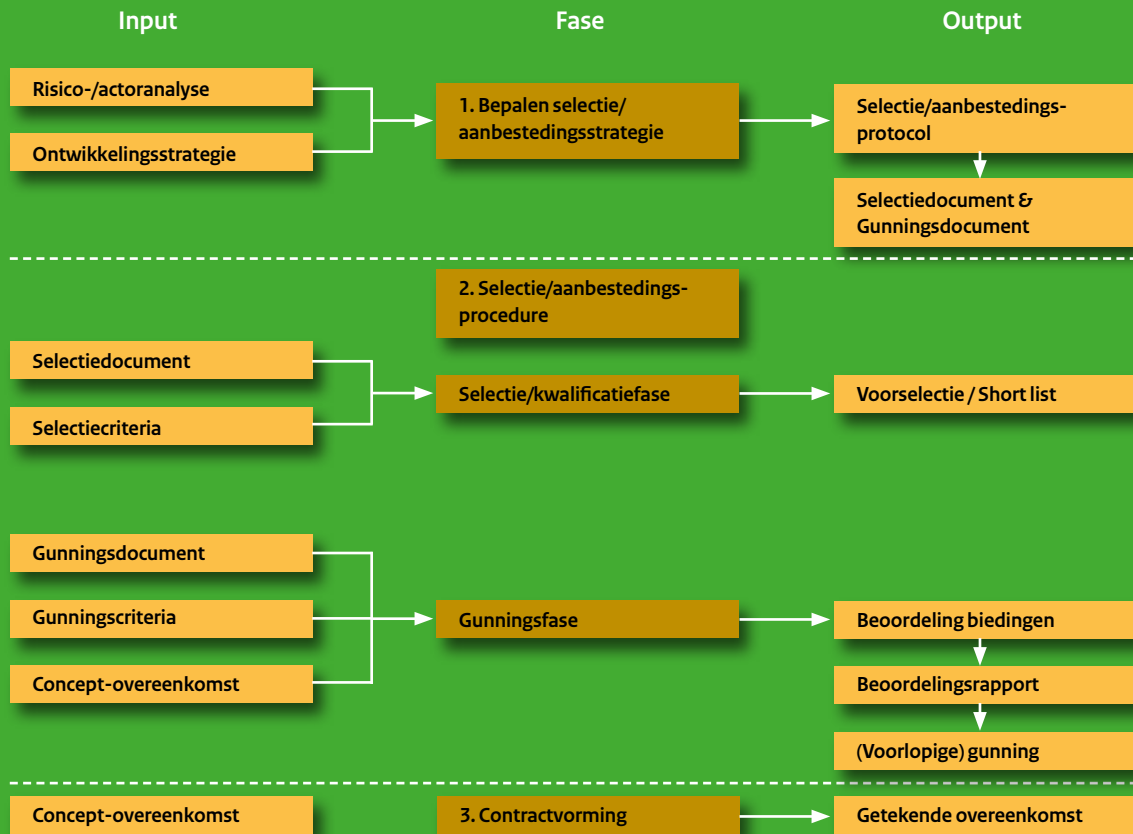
Input

Fase

Output

Risico-/actoranalyse

Ontwikkelingsstrategie

1. Bepalen selectie/ aanbestedingsstrategie

Selectie/aanbestedingsprotocol

Selectiedocument & Gunningsdocument

2. Selectie/aanbestedingsprocedure

Selectiedocument

Selectiecriteria

Selectie/kwalificatiefase

Voorselectie / Short list

Gunningsdocument

Gunningscriteria

Concept-overeenkomst

Gunningsfase

Beoordeling biedingen

Beoordelingsrapport

(Voorlopige) gunning

Concept-overeenkomst

3. Contractvorming

Getekende overeenkomst